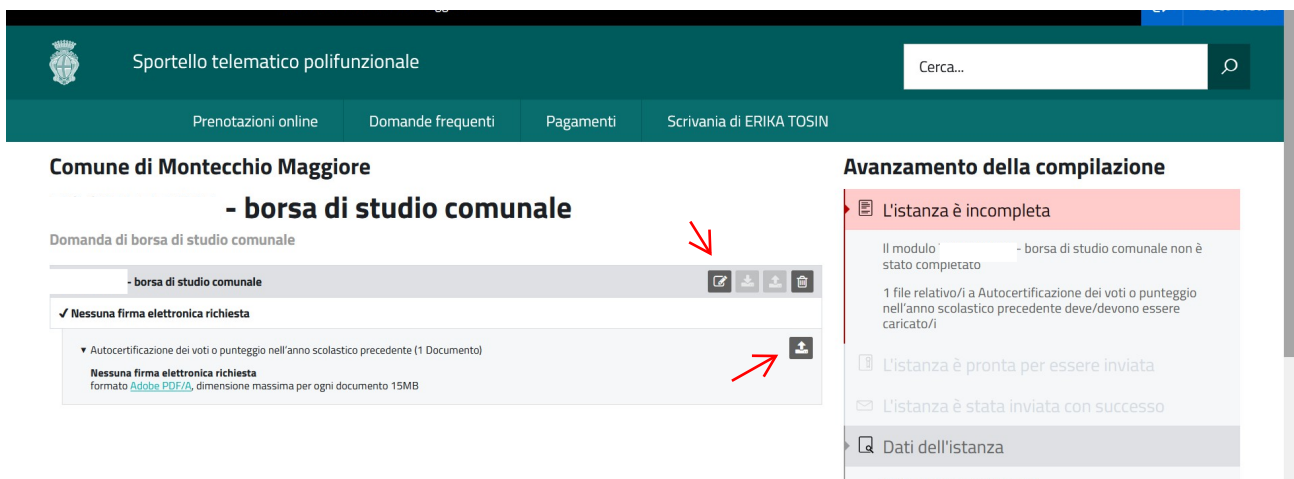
Sportello telematico polifunzionale

Cerca...

Prenotazioni online | Domande frequenti | Pagamenti | Scrivania di ERIKA TOSIN

Comune di Montecchio Maggiore

- borsa di studio comunale

Domanda di borsa di studio comunale

- borsa di studio comunale

✔ Nessuna firma elettronica richiesta

▾ Autocertificazione dei voti o punteggio nell'anno scolastico precedente (1 Documento)

Nessuna firma elettronica richiesta
formato Adobe PDF/A, dimensione massima per ogni documento 15MB

Avanzamento della compilazione

L'istanza è incompleta

Il modulo - borsa di studio comunale non è stato completato

1 file relativo/i a Autocertificazione dei voti o punteggio nell'anno scolastico precedente deve/devono essere caricato/i

L'istanza è pronta per essere inviata

L'istanza è stata inviata con successo

Dati dell'istanza